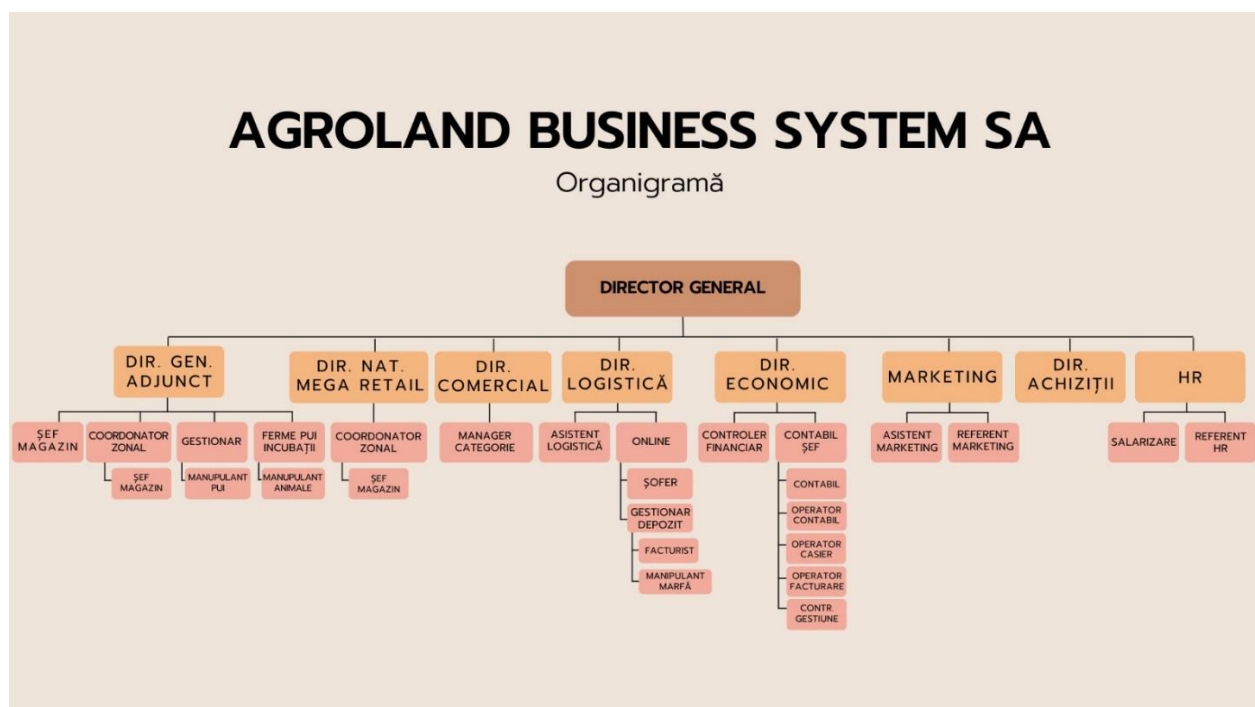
AGROLAND BUSINESS SYSTEM SA

Organigramă

DIRECTOR GENERAL

DIR. GEN. ADJUNCT

ȘEF MAGAZIN

COORDONATOR ZONAL

ȘEF MAGAZIN

GESTIONAR

MANUPULANT PUI

FERME PUI INCUBAȚII

MANUPULANT ANIMALE

DIR. NAT. MEGA RETAIL

COORDONATOR ZONAL

ȘEF MAGAZIN

DIR. COMERCIAL

MANAGER CATEGORIE

DIR. LOGISTICĂ

ASISTENT LOGISTICĂ

ONLINE

ȘOFER

GESTIONAR DEPOZIT

FACTURIST

MANIPULANT MARFĂ

DIR. ECONOMIC

CONTROLER FINANCIAR

CONTABIL ȘEF

CONTABIL

OPERATOR CONTABIL

OPERATOR CASIER

OPERATOR FACTURARE

CONTR. GESTIUNE

MARKETING

ASISTENT MARKETING

REFERENT MARKETING

DIR. ACHIZIȚII

HR

SALARIZARE

REFERENT HR